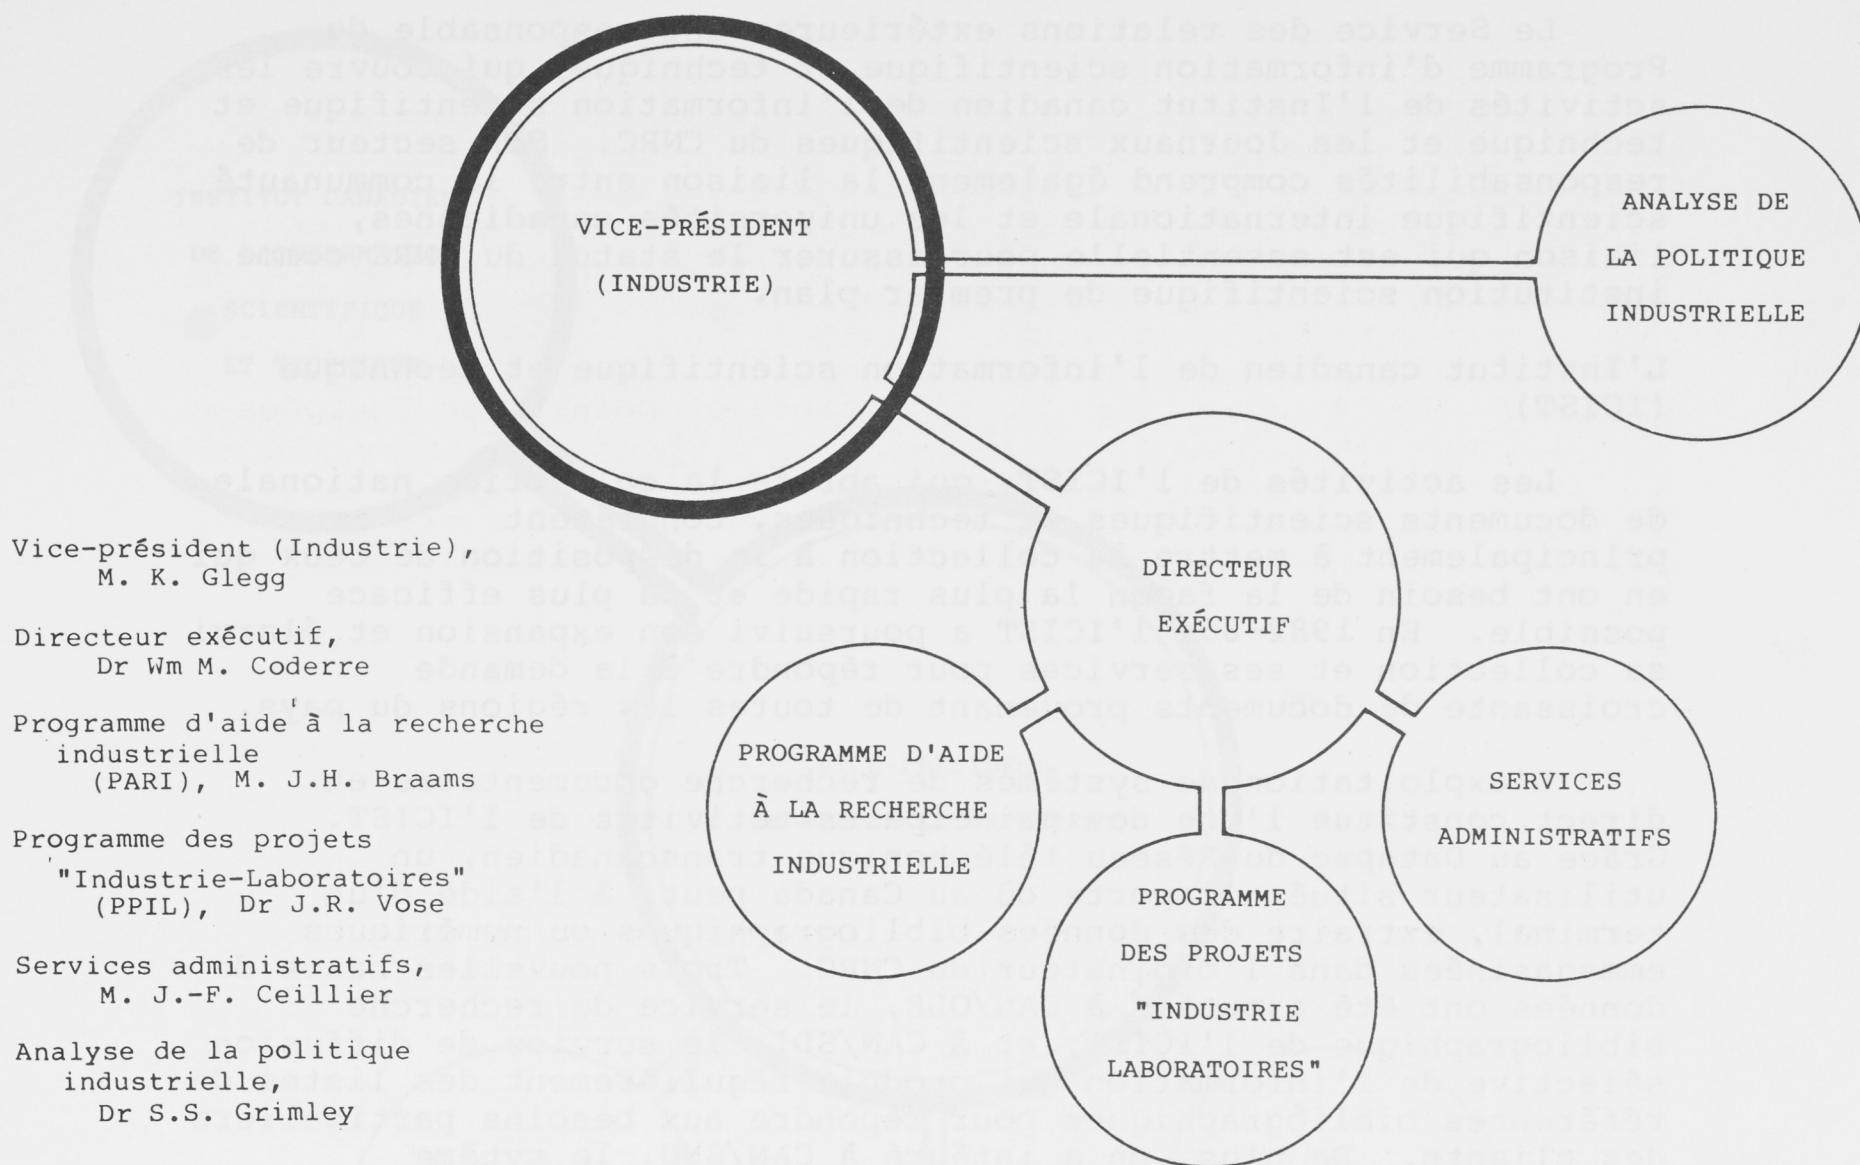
VICE-PRÉSIDENT
(INDUSTRIE)

ANALYSE DE
LA POLITIQUE
INDUSTRIELLE

DIRECTEUR
EXÉCUTIF

PROGRAMME D'AIDE
À LA RECHERCHE
INDUSTRIELLE

SERVICES
ADMINISTRATIFS

PROGRAMME
DES PROJETS
"INDUSTRIE
LABORATOIRES"

Vice-président (Industrie), M. K. Glegg

Directeur exécutif, Dr Wm M. Coderre

Programme d'aide à la recherche industrielle (PARI), M. J.H. Braams

Programme des projets "Industrie-Laboratoires" (PPIL), Dr J.R. Vose

Services administratifs, M. J.-F. Ceillier

Analyse de la politique industrielle, Dr S.S. Grimley